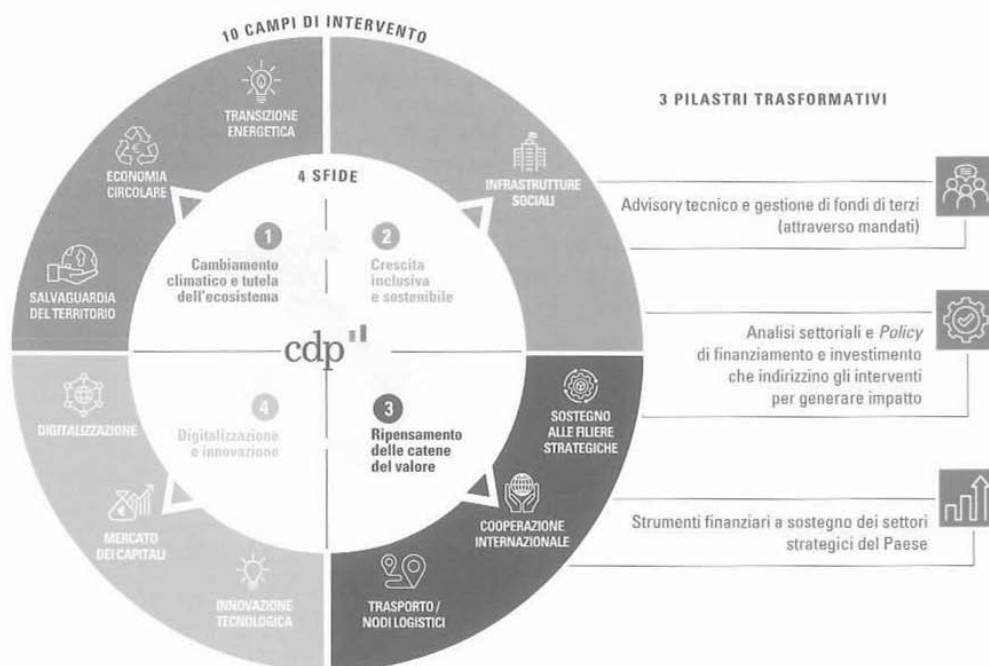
10 CAMPI DI INTERVENTO

TRANSIZIONE ENERGETICA

ECONOMIA CIRCOLARE

SALVAGUARDIA DEL TERRITORIO

INFRASTRUTTURE SOCIALI

4 SFIDE

1
Cambiamento climatico e tutela dell'ecosistema

2
Crescita inclusiva e sostenibile

cdp

4
Digitalizzazione e innovazione

3
Ripensamento delle catene del valore

DIGITALIZZAZIONE

MERCATO DEI CAPITALI

INNOVAZIONE TECNOLOGICA

SOSTEGNO ALLE FILIERE STRATEGICHE

COOPERAZIONE INTERNAZIONALE

TRASPORTO / NODI LOGISTICI

3 PILASTRI TRASFORMATIVI

Advisory tecnico e gestione di fondi di terzi (attraverso mandati)

Analisi settoriali e *Policy* di finanziamento e investimento che indirizzino gli interventi per generare impatto

Strumenti finanziari a sostegno dei settori strategici del Paese